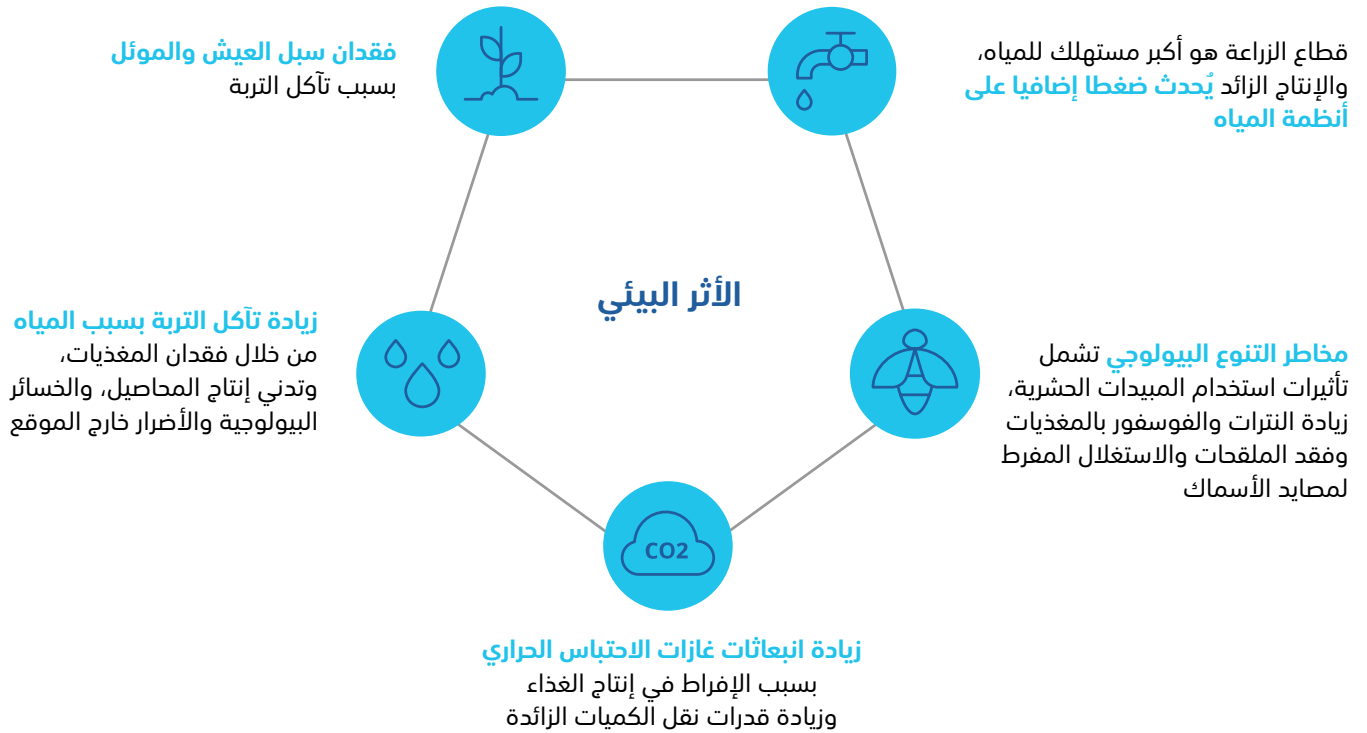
قطاع الزراعة هو أكبر مستهلك للمياه، والإنتاج الزائد يُحدث ضغطا إضافيا على أنظمة المياه

فقدان سبل العيش والموئل بسبب تآكل التربة

الأثر البيئي

زيادة تآكل التربة بسبب المياه من خلال فقدان المغذيات، وتدني إنتاج المحاصيل، والخسائر البيولوجية والأضرار خارج الموقع

مخاطر التنوع البيولوجي تشمل تأثيرات استخدام المبيدات الحشرية، زيادة النترات والفوسفور بالمغذيات وفقد الملقحات والاستغلال المفرط لمصايد الأسماك

CO2

زيادة انبعاثات غازات الاحتباس الحراري بسبب الإفراط في إنتاج الغذاء وزيادة قدرات نقل الكميات الزائدة